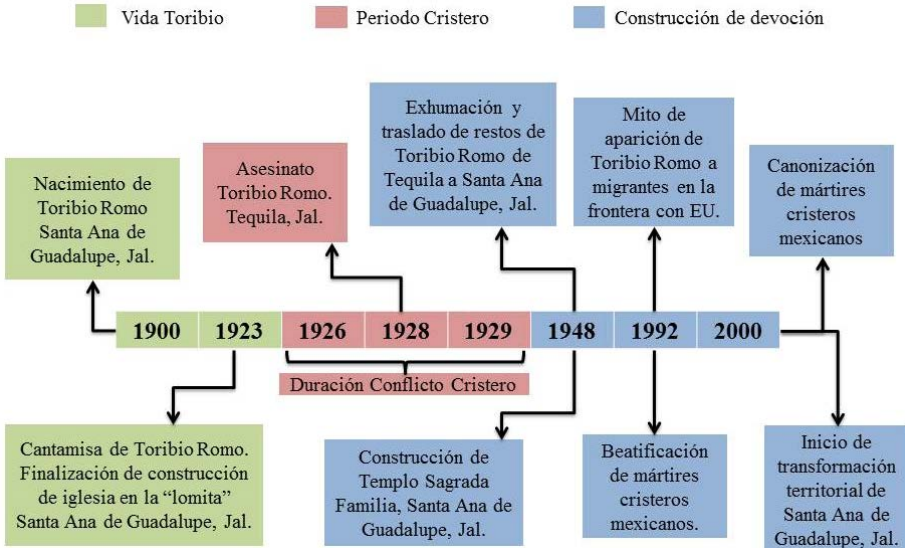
Vida Toribio
Periodo Cristero
Construcción de devoción

Nacimiento de Toribio Romo Santa Ana de Guadalupe, Jal.

Asesinato Toribio Romo. Tequila, Jal.

Exhumación y traslado de restos de Toribio Romo de Tequila a Santa Ana de Guadalupe, Jal.

Mito de aparición de Toribio Romo a migrantes en la frontera con EU.

Canonización de mártires cristeros mexicanos

1900
1923
1926
1928
1929
1948
1992
2000

Duración Conflicto Cristero

Cantamisa de Toribio Romo. Finalización de construcción de iglesia en la "lomita" Santa Ana de Guadalupe, Jal.

Construcción de Templo Sagrada Familia, Santa Ana de Guadalupe, Jal.

Beatificación de mártires cristeros mexicanos.

Inicio de transformación territorial de Santa Ana de Guadalupe, Jal.